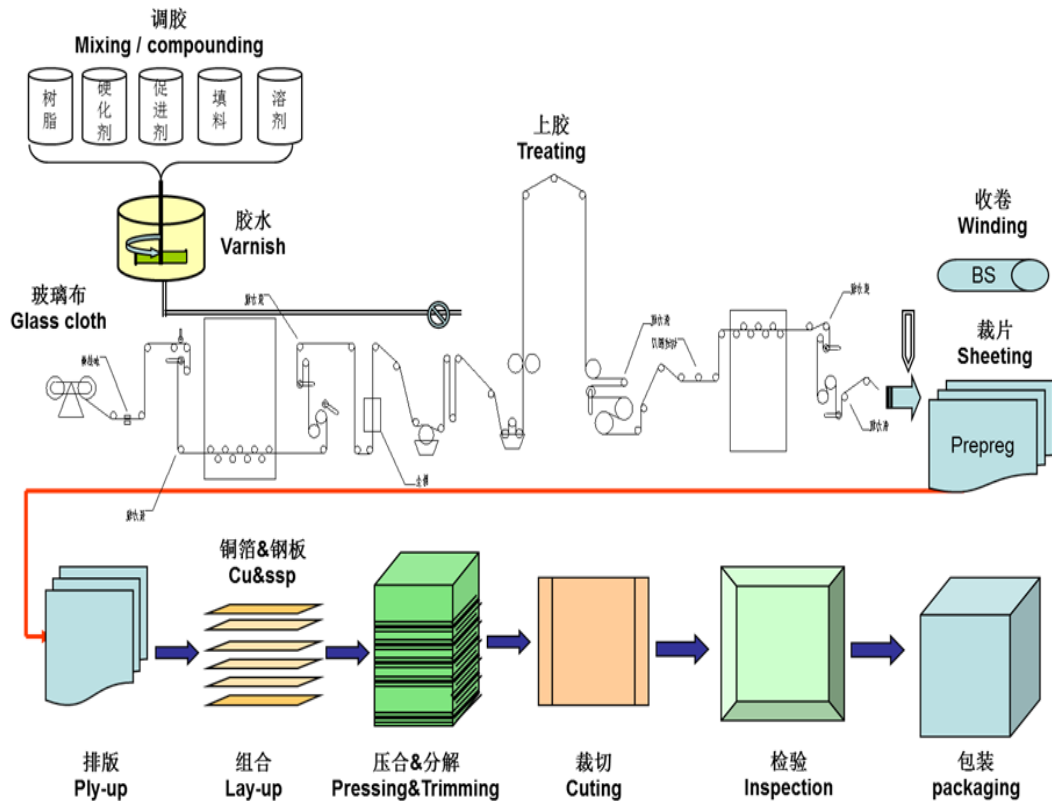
调胶
Mixing / compounding

树脂

硬化剂

促进剂

填料

溶剂

胶水
Varnish

上胶
Treating

收卷
Winding

BS

玻璃布
Glass cloth

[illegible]

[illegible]

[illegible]

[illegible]

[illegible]

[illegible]

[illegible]

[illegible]

裁片
Sheeting

Prepreg

铜箔&钢板
Cu&ssp

排版
Ply-up

组合
Lay-up

压合&分解
Pressing&Trimming

裁切
Cuting

检验
Inspection

包装
packaging